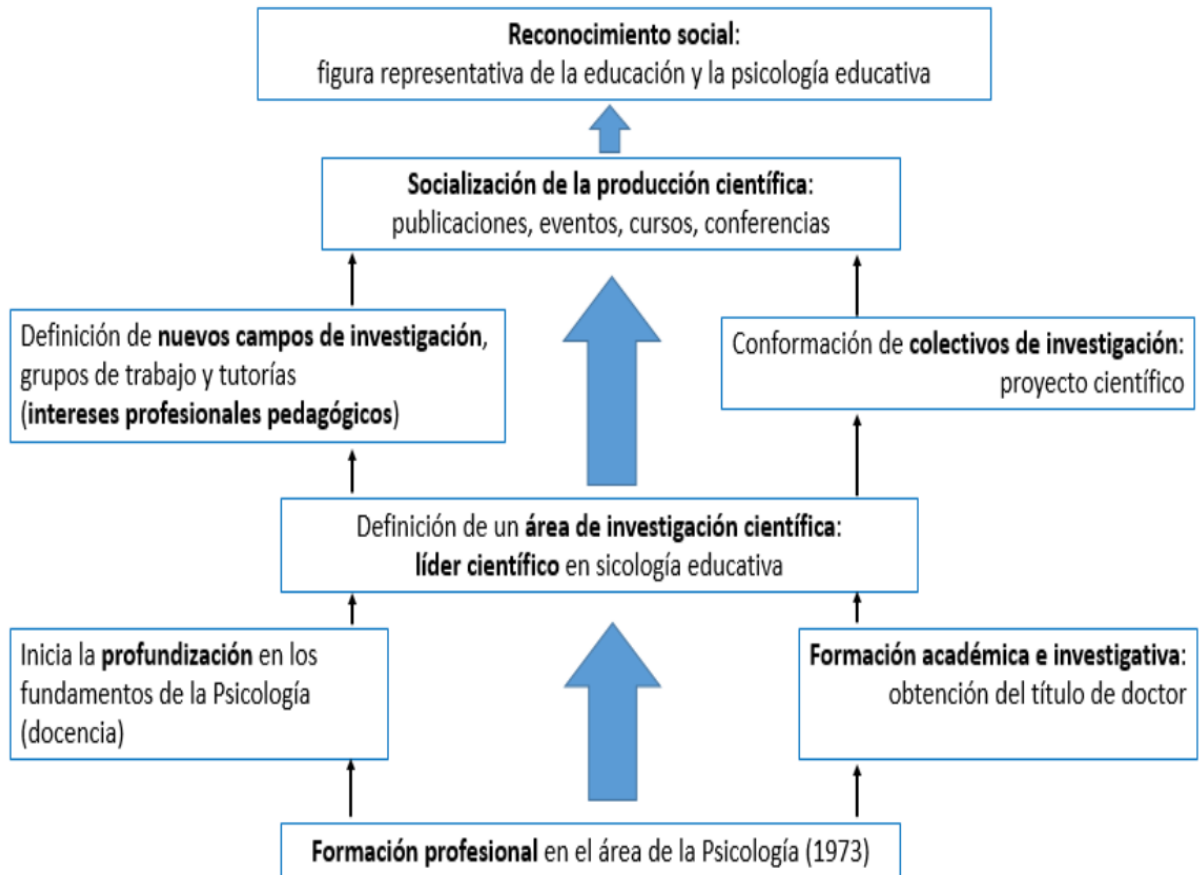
**Reconocimiento social**: figura representativa de la educación y la psicología educativa

**Socialización de la producción científica**: publicaciones, eventos, cursos, conferencias

Definición de **nuevos campos de investigación**, grupos de trabajo y tutorías (**intereses profesionales pedagógicos**)

Conformación de **colectivos de investigación**: proyecto científico

Definición de un **área de investigación científica**: **líder científico** en sicología educativa

Inicia la **profundización** en los fundamentos de la Psicología (docencia)

**Formación académica e investigativa**: obtención del título de doctor

**Formación profesional** en el área de la Psicología (1973)